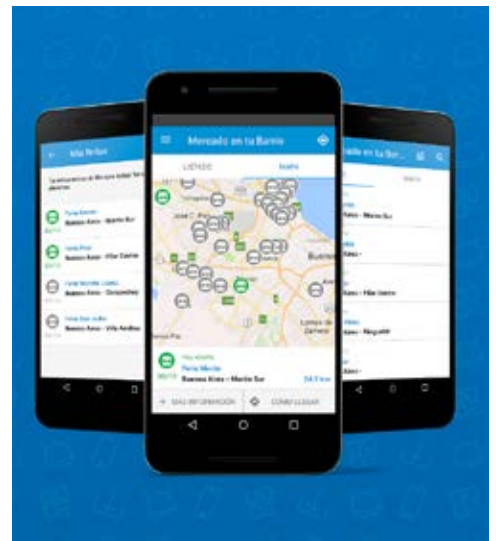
Mercado en tu Barrio

LISTADO

MAPA

Buenos

Lomas de Zamora

FERIA ABIERTA

Feria Merlo

Buenos Aires - Martín Sur

24.5 km

+ MÁS INFORMACIÓN

CÓMO LLEGAR

Feria Merlo

Buenos Aires - Martín Sur

Feria Paso

Buenos Aires - Villa Castro

Feria Morón Lugano

Buenos Aires - Sarapuchey

Feria San Justo

Buenos Aires - Villa Andina

Buenos Aires - Martín Sur

Buenos Aires - Villa Castro

Buenos Aires - Ringuelet